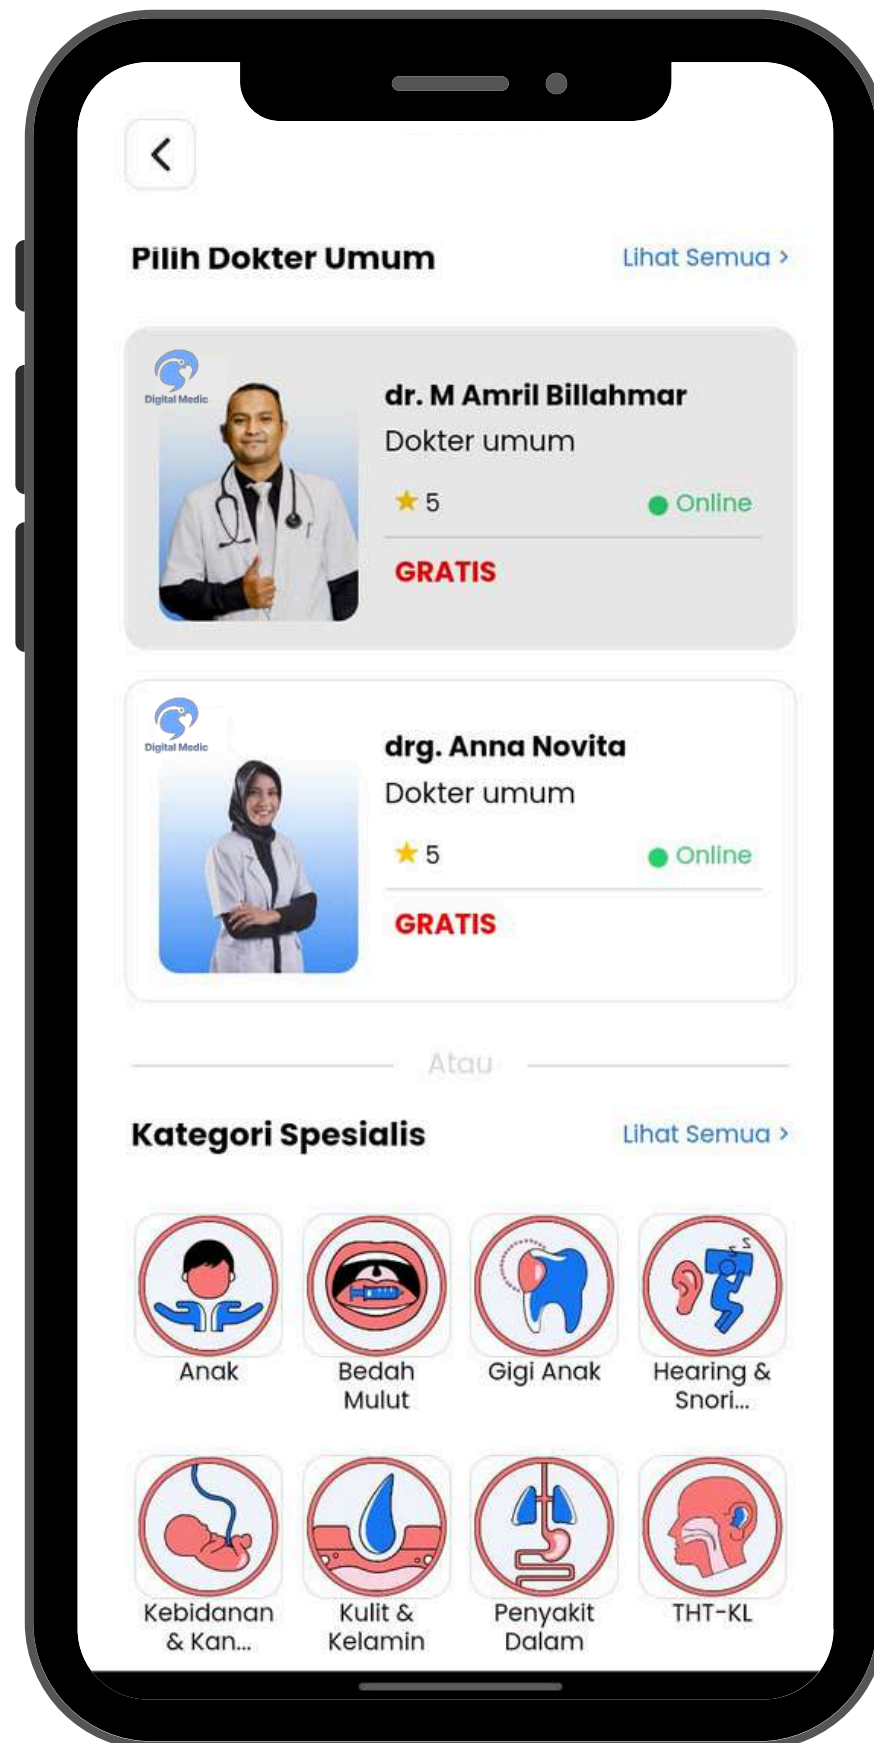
Pilih Dokter Umum

Lihat Semua >

Digital Medic

dr. M Amril Billahmar

Dokter umum

5

Online

GRATIS

Digital Medic

drg. Anna Novita

Dokter umum

5

Online

GRATIS

Atau

Kategori Spesialis

Lihat Semua >

Anak

Bedah Mulut

Gigi Anak

Hearing & Snori...

Kebidanan & Kan...

Kulit & Kelamin

Penyakit Dalam

THT-KL